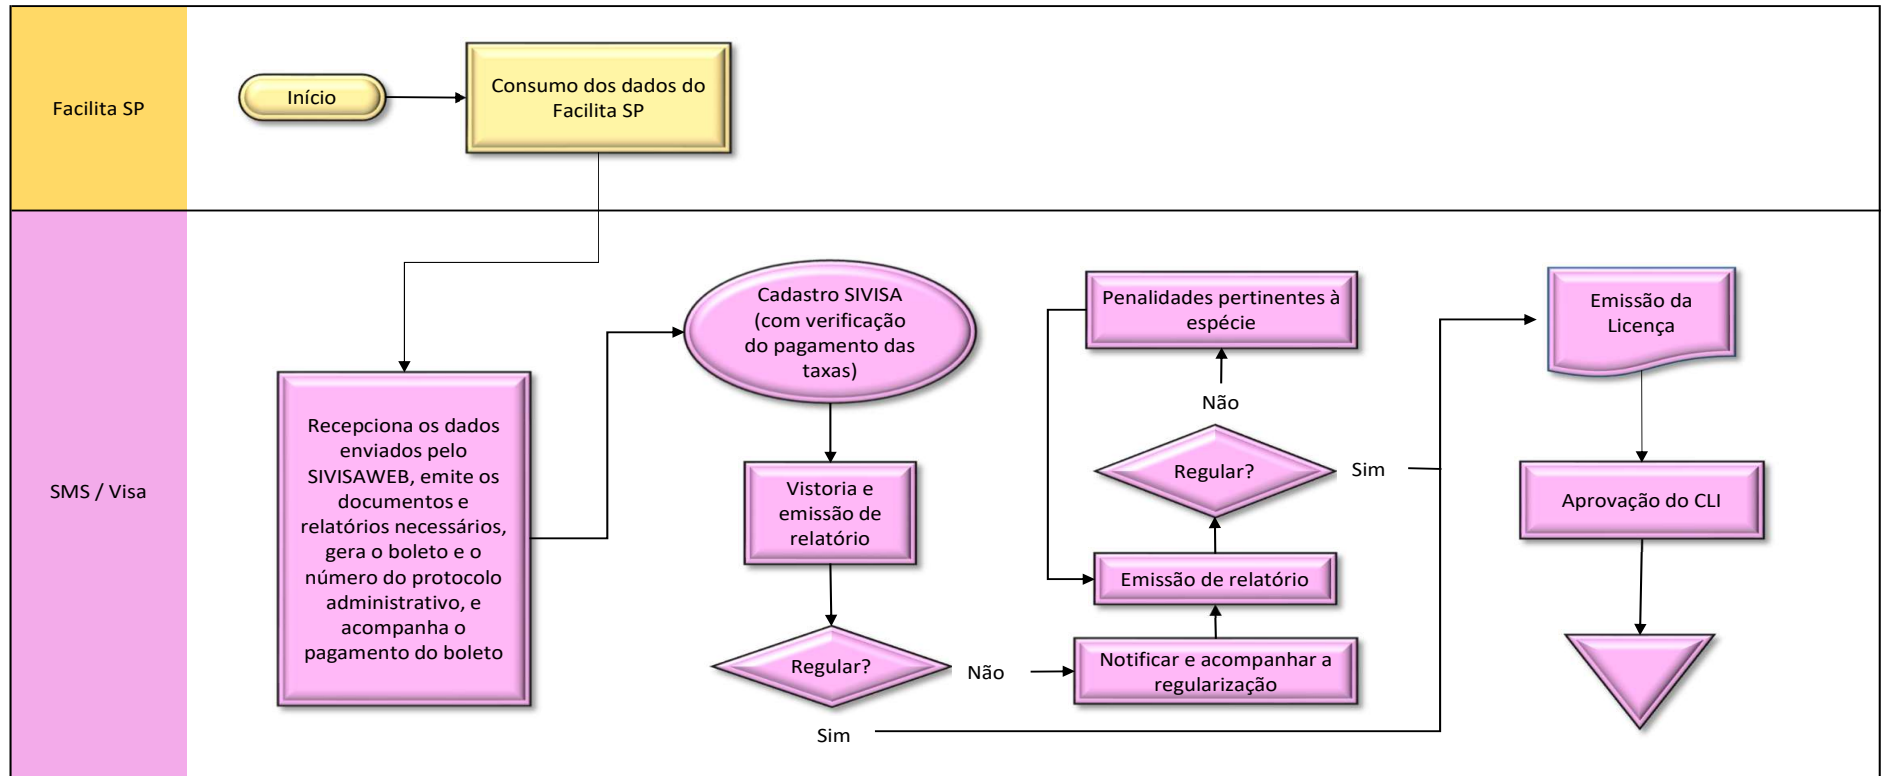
Facilita SP

Início

Consumo dos dados do Facilita SP

SMS / Visa

Recepciona os dados enviados pelo SIVISAWEB, emite os documentos e relatórios necessários, gera o boleto e o número do protocolo administrativo, e acompanha o pagamento do boleto

Cadastro SIVISA (com verificação do pagamento das taxas)

Vistoria e emissão de relatório

Regular?

Não

Sim

Notificar e acompanhar a regularização

Emissão de relatório

Regular?

Não

Penalidades pertinentes à espécie

Sim

Emissão da Licença

Aprovação do CLI